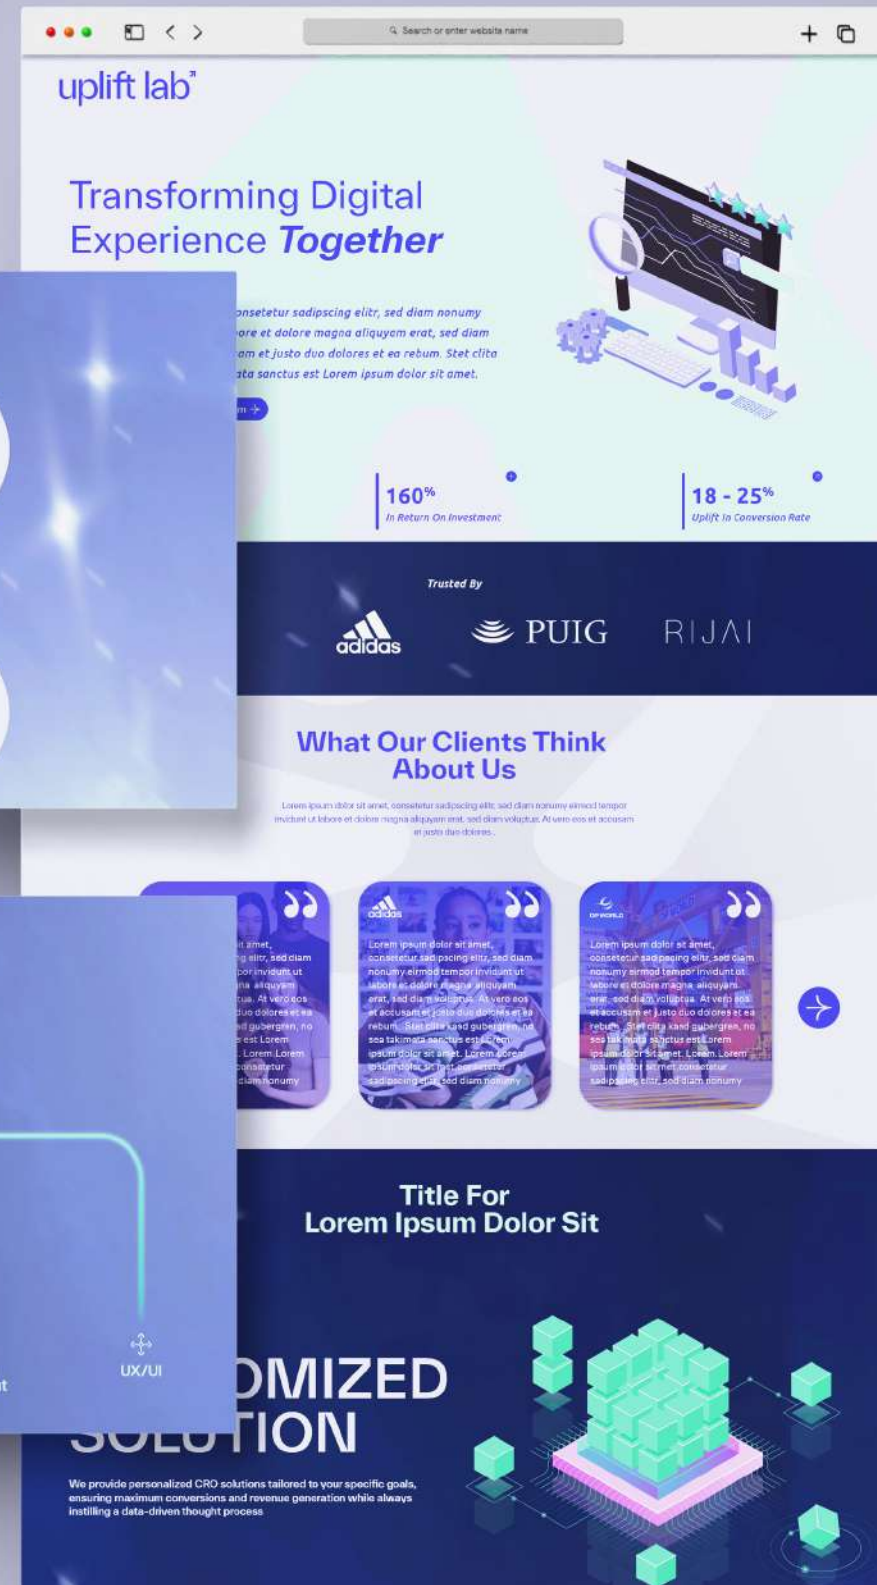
Search or enter website name

uplift lab

Transforming Digital Experience Together

onsetetur sadipscing elitr, sed diam nonumy ore et dolore magna aliquyam erat, sed diam am et justo duo dolores et ea rebum. Stet clita ata sanctus est Lorem ipsum dolor sit amet.

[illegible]m

160%
In Return On Investment

18 - 25%
Uplift In Conversion Rate

Trusted By

adidas

PUIG

RIJAI

What Our Clients Think About Us

Lorem ipsum dolor sit amet, consetetur sadipscing elitr, sed diam nonumy eirmod tempor invidunt ut labore et dolore magna aliquyam erat, sed diam voluptua. At vero eos et accusam et justo duo dolores.

it amet, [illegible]g elitr, sed diam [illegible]por invidunt ut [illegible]na aliquyam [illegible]tua. At vero eos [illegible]duo dolores et ea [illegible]d gubergren, no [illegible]e est Lorem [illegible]. Lorem Lorem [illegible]onsetetur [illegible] diam nonumy

adidas
Lorem ipsum dolor sit amet, consetetur sadipscing elitr, sed diam nonumy eirmod tempor invidunt ut labore et dolore magna aliquyam erat, sed diam voluptua. At vero eos et accusam et justo duo dolores et ea rebum. Stet clita kasd gubergren, no sea takimata sanctus est Lorem ipsum dolor sit amet. Lorem Lorem ipsum dolor sit amet, consetetur sadipscing elitr, sed diam nonumy

DP WORLD
Lorem ipsum dolor sit amet, consetetur sadipscing elitr, sed diam nonumy eirmod tempor invidunt ut labore et dolore magna aliquyam erat, sed diam voluptua. At vero eos et accusam et justo duo dolores et ea rebum. Stet clita kasd gubergren, no sea takimata sanctus est Lorem ipsum dolor sit amet. Lorem Lorem ipsum dolor sit amet, consetetur sadipscing elitr, sed diam nonumy

Title For
Lorem Ipsum Dolor Sit

UX/UI

t

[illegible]OMIZED
SOLUTION

We provide personalized CRO solutions tailored to your specific goals, ensuring maximum conversions and revenue generation while always instilling a data-driven thought process